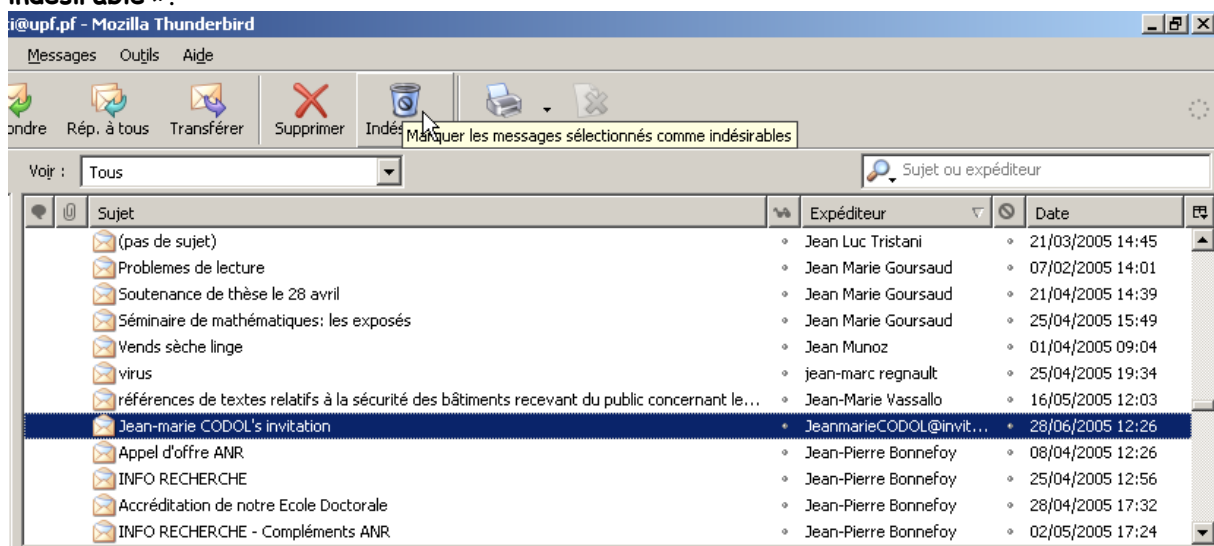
indésirable » :

i@upf.pf - Mozilla Thunderbird

Messages Outils Aide

ondre Rép. à tous Transférer Supprimer Indés Marquer les messages sélectionnés comme indésirables

Voir : Tous

Sujet ou expéditeur

| Sujet | Expéditeur | Date |
|---|---|---|
| (pas de sujet) | Jean Luc Tristani | 21/03/2005 14:45 |
| Problemes de lecture | Jean Marie Goursaud | 07/02/2005 14:01 |
| Soutenance de thèse le 28 avril | Jean Marie Goursaud | 21/04/2005 14:39 |
| Séminaire de mathématiques: les exposés | Jean Marie Goursaud | 25/04/2005 15:49 |
| Vends sèche linge | Jean Munoz | 01/04/2005 09:04 |
| virus | jean-marc regnault | 25/04/2005 19:34 |
| références de textes relatifs à la sécurité des bâtiments recevant du public concernant le... | Jean-Marie Vassallo | 16/05/2005 12:03 |
| Jean-marie CODOL's invitation | JeanmarieCODOL@invit... | 28/06/2005 12:26 |
| Appel d'offre ANR | Jean-Pierre Bonnefoy | 08/04/2005 12:26 |
| INFO RECHERCHE | Jean-Pierre Bonnefoy | 25/04/2005 12:56 |
| Accréditation de notre Ecole Doctorale | Jean-Pierre Bonnefoy | 28/04/2005 17:32 |
| INFO RECHERCHE - Compléments ANR | Jean-Pierre Bonnefoy | 02/05/2005 17:24 |